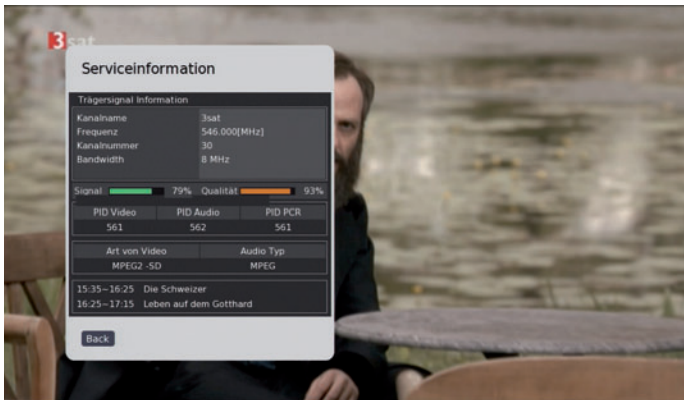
3sat

Serviceinformation

Trägersignal Information

| | |
|---|---|
| Kanalname | 3sat |
| Frequenz | 546.000[MHz] |
| Kanalnummer | 30 |
| Bandwidth | 8 MHz |

Signal 79% Qualität 93%

| PID Video | PID Audio | PID PCR |
|---|---|---|
| 561 | 562 | 561 |

| Art von Video | Audio Typ |
|---|---|
| MPEG2 -SD | MPEG |

15:35~16:25 Die Schweizer
16:25~17:15 Leben auf dem Gotthard

Back